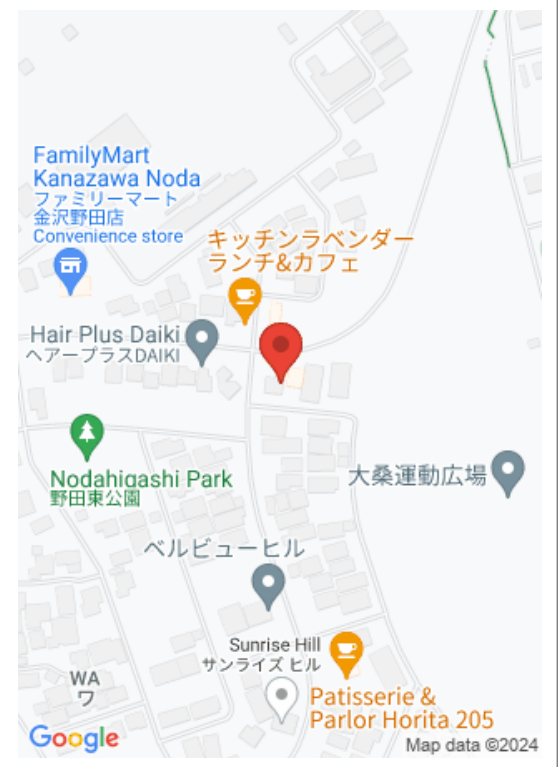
FamilyMart Kanazawa Noda
ファミリーマート
金沢野田店
Convenience store

キッチンラベンダー
ランチ&カフェ

Hair Plus Daiki
ヘアープラスDAIKI

Nodahigashi Park
野田東公園

大桑運動広場

ベルビューヒル

Sunrise Hill
サンライズ ヒル

WA
ワ

Patisserie &
Parlor Horita 205

Google

Map data ©2024